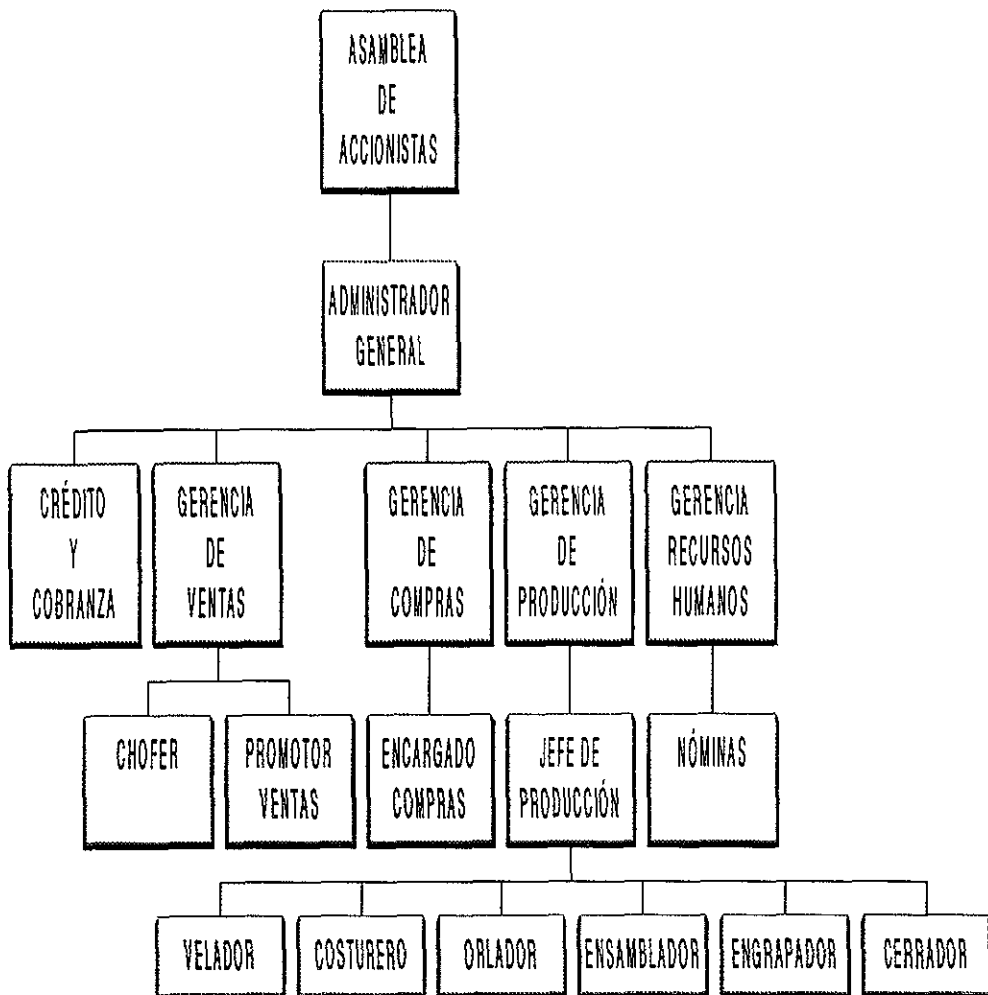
ASAMBLEA DE ACCIONISTAS

ADMINISTRADOR GENERAL

CRÉDITO Y COBRANZA

GERENCIA DE VENTAS

GERENCIA DE COMPRAS

GERENCIA DE PRODUCCIÓN

GERENCIA RECURSOS HUMANOS

CHOFER

PROMOTOR VENTAS

ENCARGADO COMPRAS

JEFE DE PRODUCCIÓN

NÓMINAS

VELADOR

COSTURERO

ORLADOR

ENSAMBLADOR

ENGRAPADOR

CERRADOR